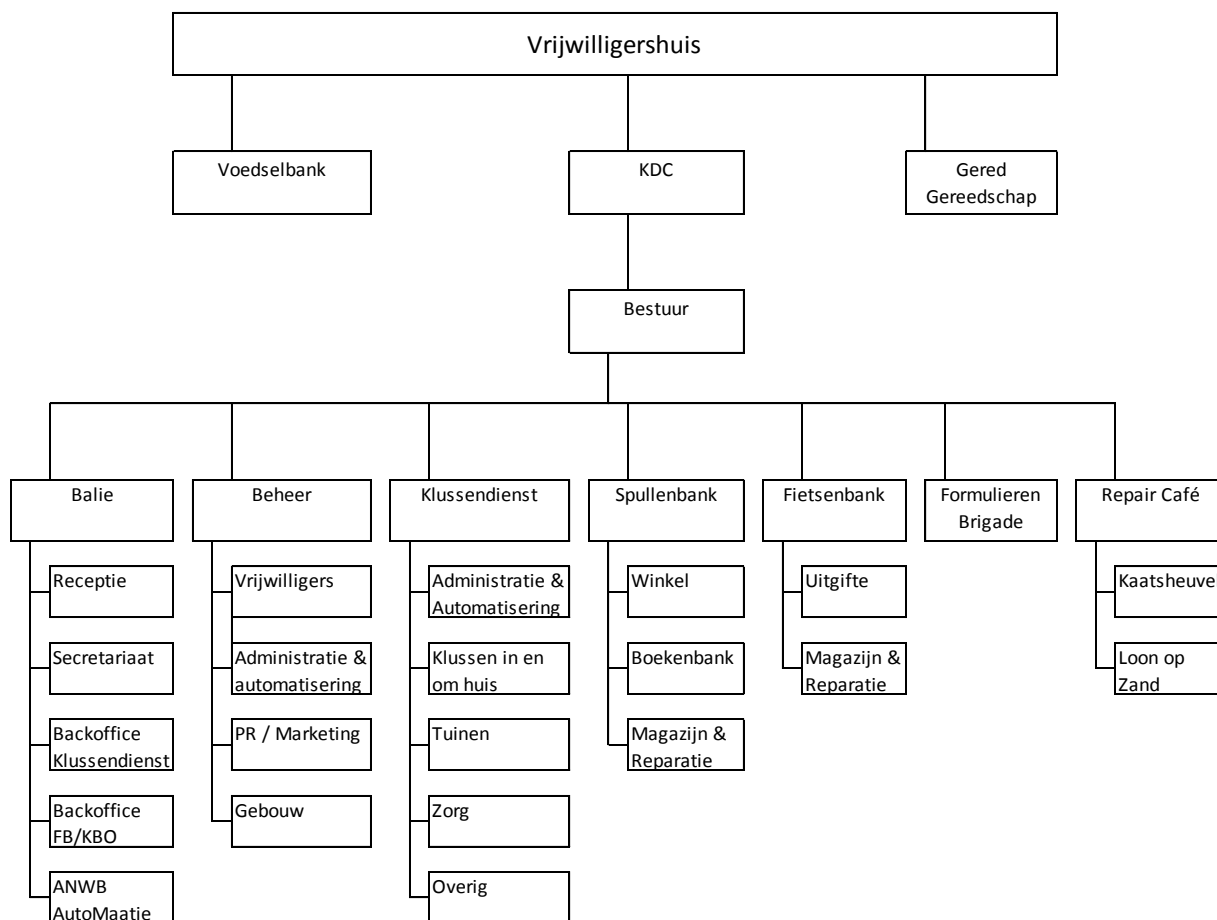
Vrijwilligershuis

Voedselbank

KDC

Gered Gereedschap

Bestuur

Balie

Receptie

Secretariaat

Backoffice Klussendienst

Backoffice FB/KBO

ANWB AutoMaatie

Beheer

Vrijwilligers

Administratie & automatisering

PR / Marketing

Gebouw

Klussendienst

Administratie & Automatisering

Klussen in en om huis

Tuinen

Zorg

Overig

Spullenbank

Winkel

Boekenbank

Magazijn & Reparatie

Fietsenbank

Uitgifte

Magazijn & Reparatie

Formulieren Brigade

Repair Café

Kaatsheuve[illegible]

Loon op Zand